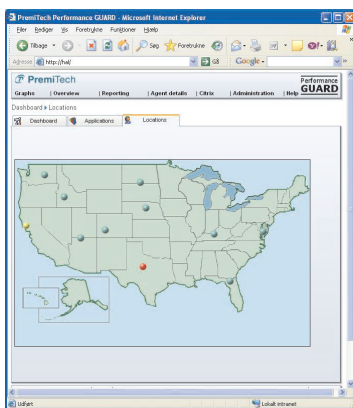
PremiTech Performance GUARD - Microsoft Internet Explorer

Filer Rediger Vis Foretrukne Funktioner Hjælp

Tilbage Søg Foretrukne

Adresse http://hal/ Gå Google

PremiTech

Performance GUARD

Graphs | Overview | Reporting | Agent details | Citrix | Administration | Help

Dashboard ▸ Locations

Dashboard Applications Locations

Udført Lokalt intranet